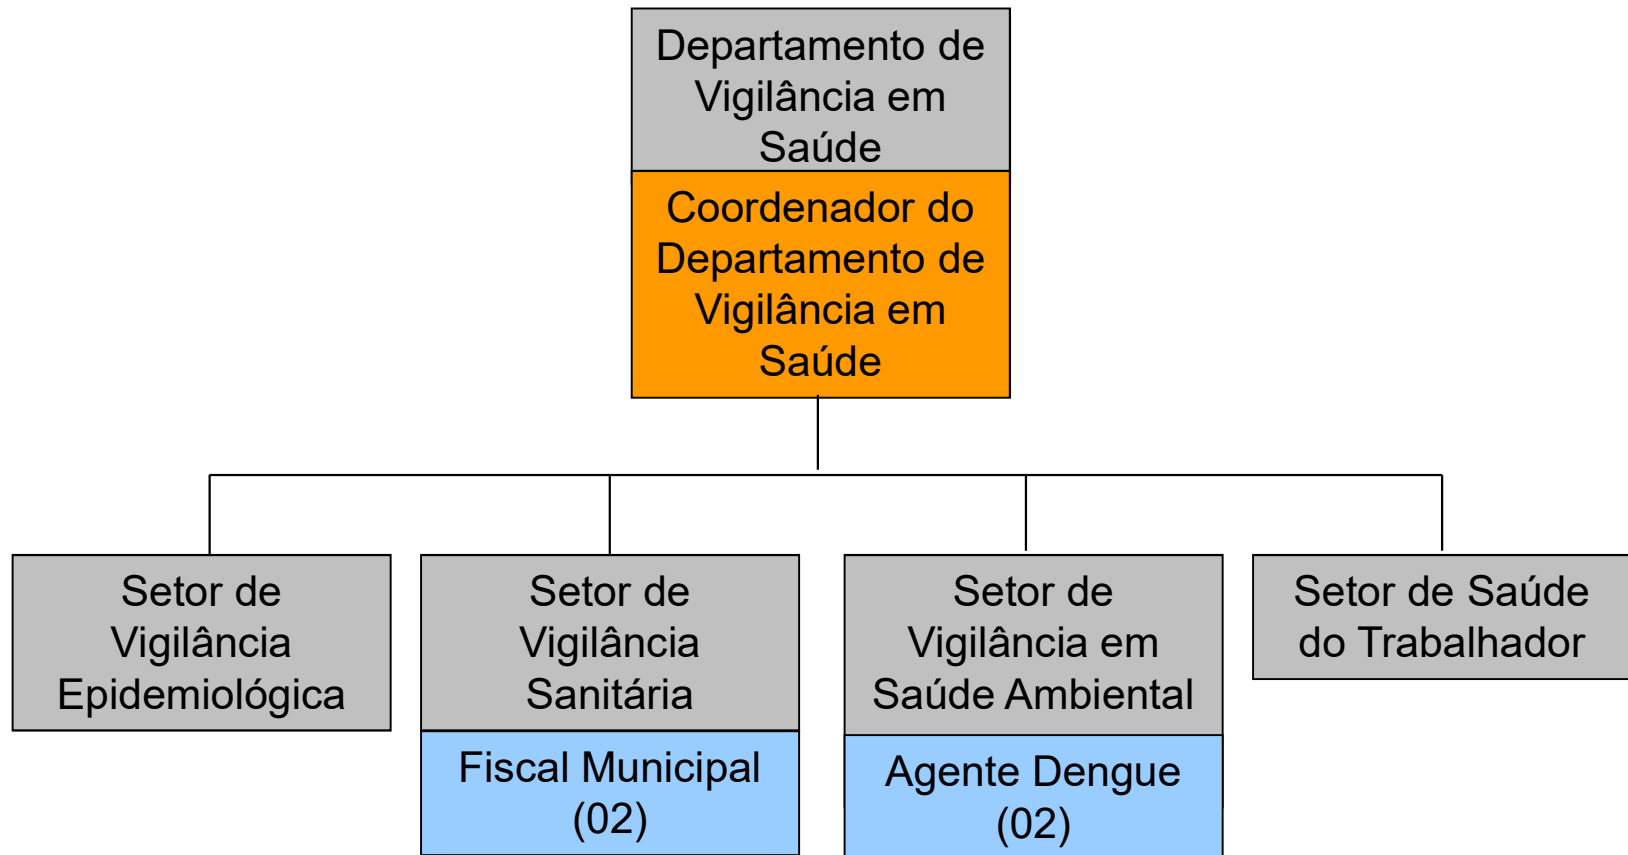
Departamento de Vigilância em Saúde

Coordenador do Departamento de Vigilância em Saúde

Setor de Vigilância Epidemiológica

Setor de Vigilância Sanitária

Fiscal Municipal (02)

Setor de Vigilância em Saúde Ambiental

Agente Dengue (02)

Setor de Saúde do Trabalhador